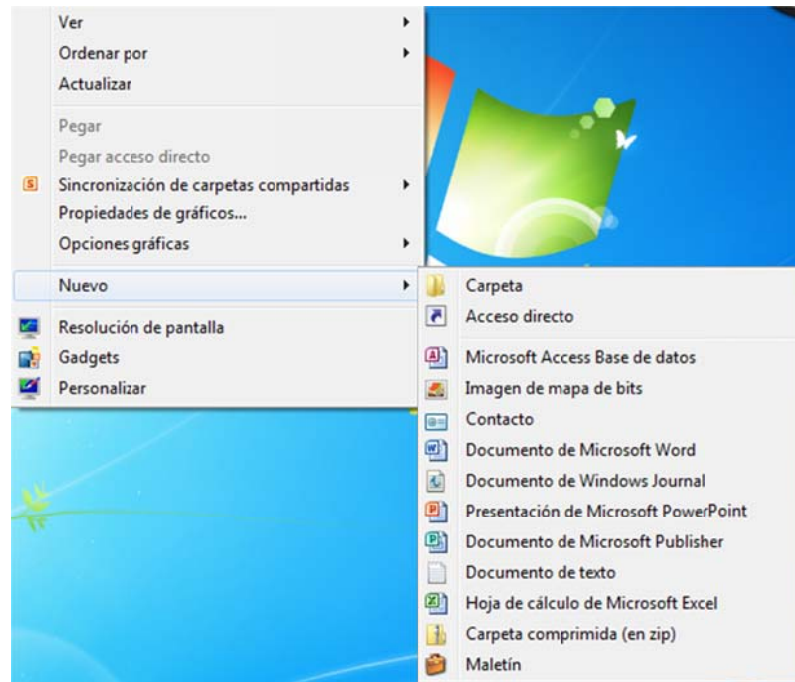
Ver
Ordenar por
Actualizar
Pegar
Pegar acceso directo
Sincronización de carpetas compartidas
Propiedades de gráficos...
Opciones gráficas
Nuevo
Resolución de pantalla
Gadgets
Personalizar

Carpeta
Acceso directo
Microsoft Access Base de datos
Imagen de mapa de bits
Contacto
Documento de Microsoft Word
Documento de Windows Journal
Presentación de Microsoft PowerPoint
Documento de Microsoft Publisher
Documento de texto
Hoja de cálculo de Microsoft Excel
Carpeta comprimida (en zip)
Maletín